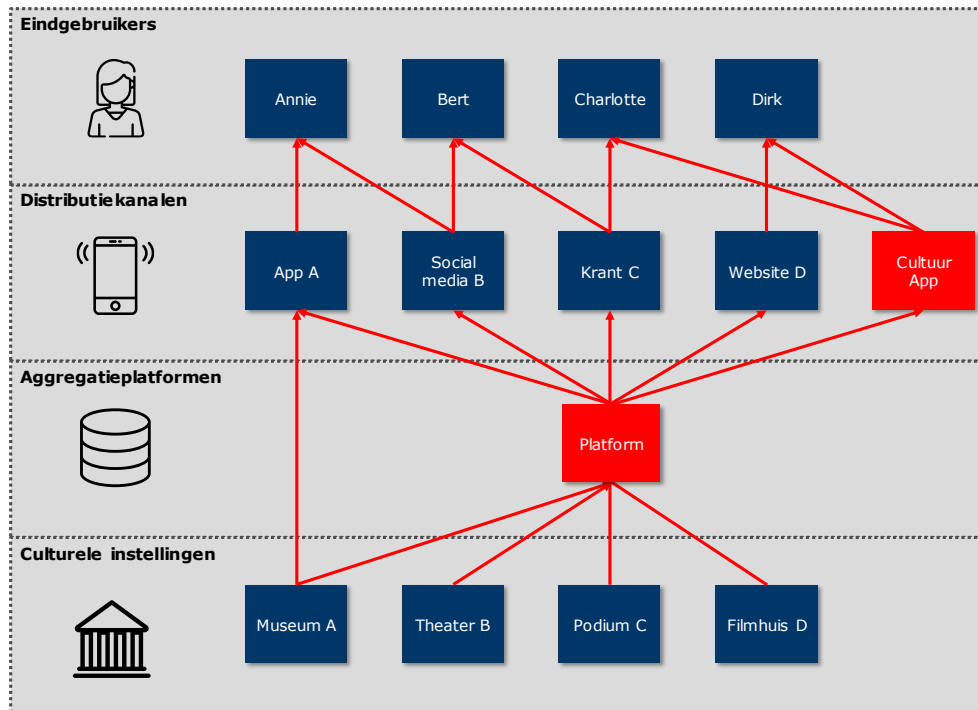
Eindgebruikers

Annie

Bert

Charlotte

Dirk

Distributiekanalen

App A

Social media B

Krant C

Website D

Cultuur App

Aggregatieplatformen

Platform

Culturele instellingen

Museum A

Theater B

Podium C

Filmhuis D